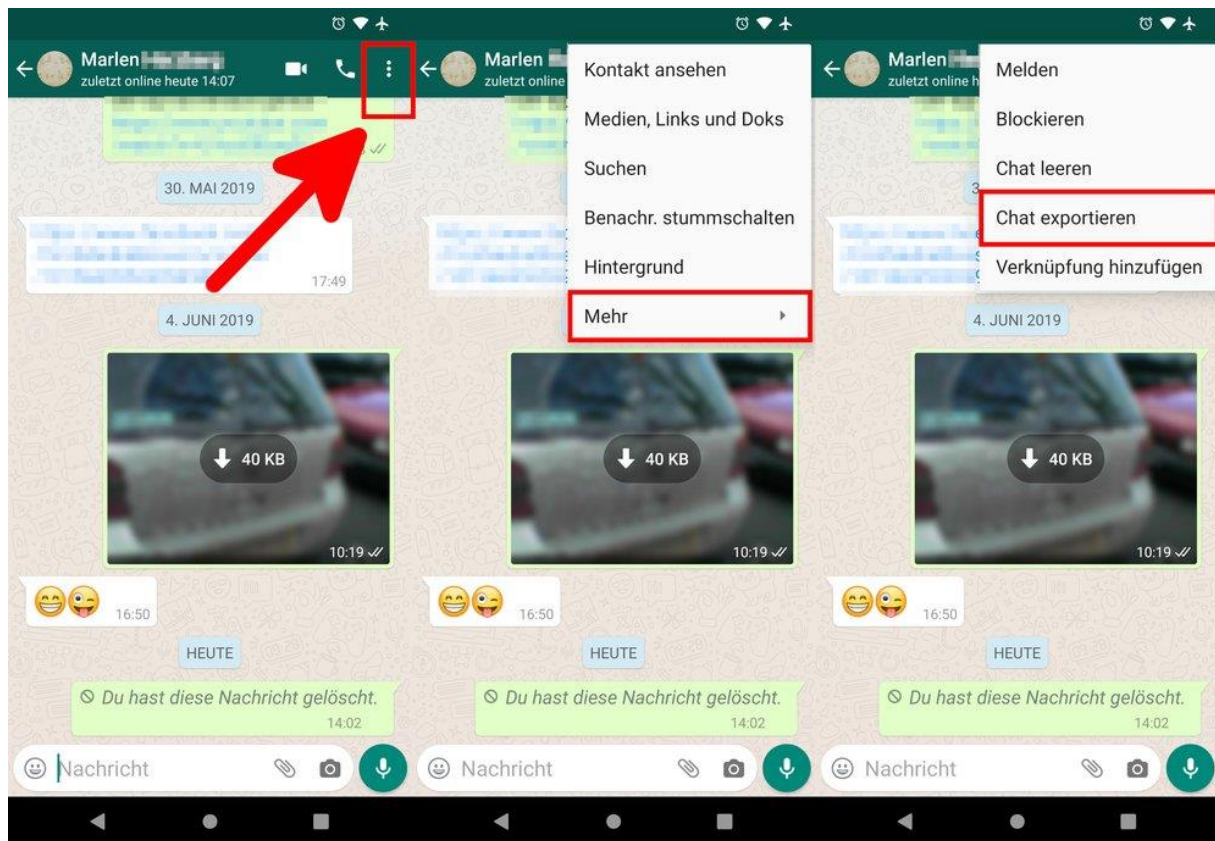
Marlen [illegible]
zuletzt online heute 14:07

30. MAI 2019

17:49

4. JUNI 2019

40 KB

10:19

16:50

HEUTE

Du hast diese Nachricht gelöscht.
14:02

Nachricht

Marlen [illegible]
zuletzt online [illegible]

Kontakt ansehen

Medien, Links und Doks

Suchen

Benachr. stummschalten

Hintergrund

Mehr

40 KB

10:19

16:50

HEUTE

Du hast diese Nachricht gelöscht.
14:02

Nachricht

Marlen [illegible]
zuletzt online h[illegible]

Melden

Blockieren

Chat leeren

Chat exportieren

Verknüpfung hinzufügen

4. JUNI 2019

40 KB

10:19

16:50

HEUTE

Du hast diese Nachricht gelöscht.
14:02

Nachricht